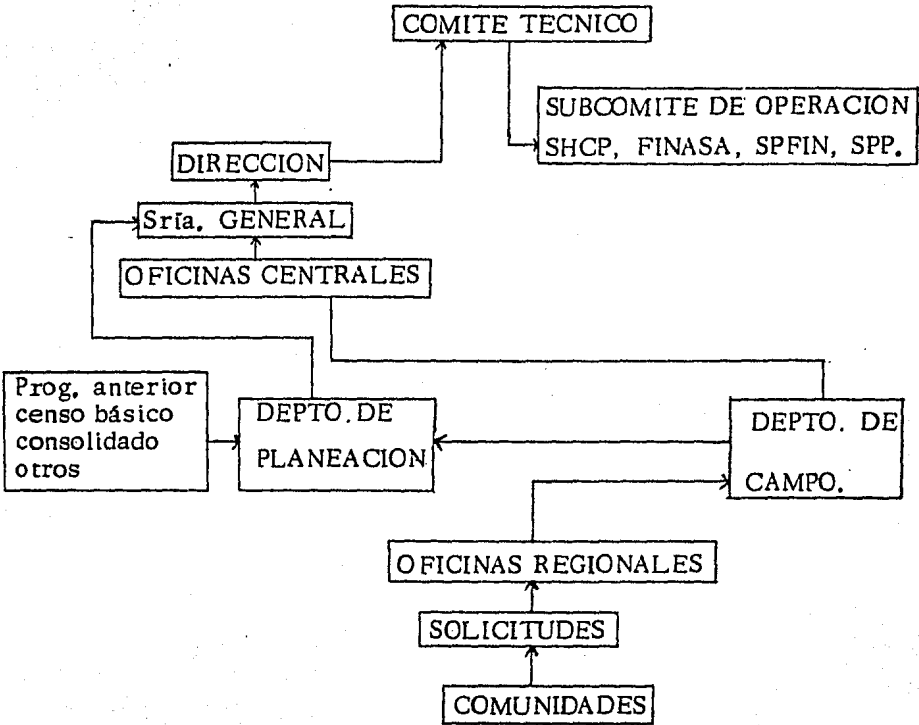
COMITE TECNICO

SUBCOMITE DE OPERACION
SHCP, FINASA, SPFIN, SPP.

DIRECCION

Sría. GENERAL

OFICINAS CENTRALES

Prog. anterior
censo básico
consolidado
otros

DEPTO. DE
PLANEACION

DEPTO. DE
CAMPO.

OFICINAS REGIONALES

SOLICITUDES

COMUNIDADES